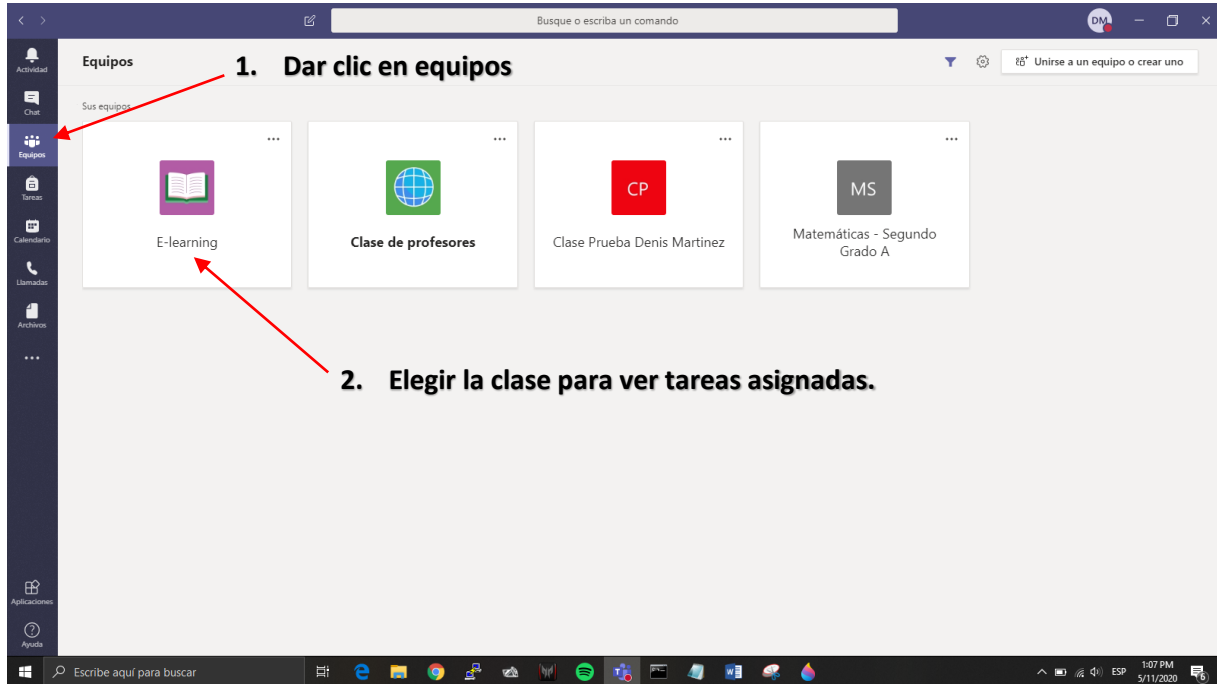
Busque o escriba un comando

DM

Actividad

Chat

Equipos

Tareas

Calendario

Llamadas

Archivos

...

Aplicaciones

Ayuda

Equipos

1. Dar clic en equipos

Unirse a un equipo o crear uno

Sus equipos

...

E-learning

...

Clase de profesores

...

CP

Clase Prueba Denis Martinez

...

MS

Matemáticas - Segundo Grado A

2. Elegir la clase para ver tareas asignadas.

Escribe aquí para buscar

ESP

1:07 PM
5/11/2020

6